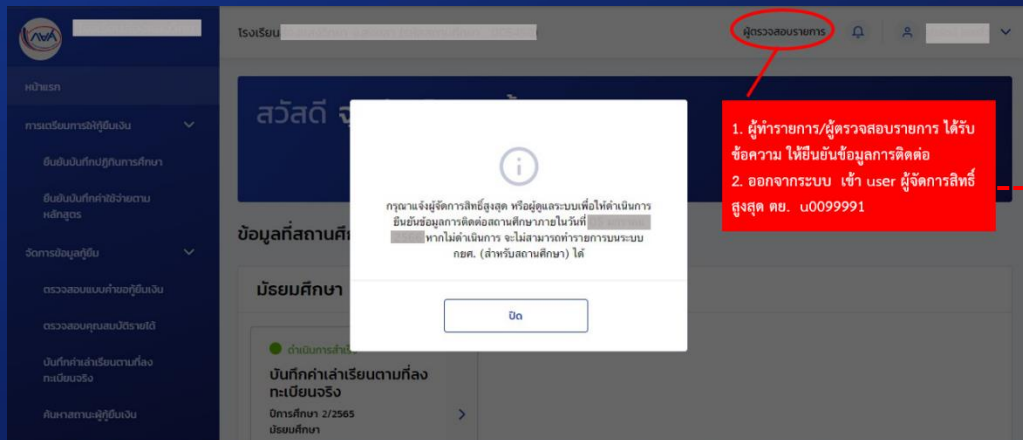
กยศ

โรงเรียน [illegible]

ผู้ตรวจสอบรายการ

หน้าแรก

การเตรียมการให้กู้ยืมเงิน

ยืนยันบันทึกปฏิทินการศึกษา

ยืนยันบันทึกค่าใช้จ่ายตามหลักสูตร

จัดการข้อมูลกู้ยืม

ตรวจสอบแบบคำขอกู้ยืมเงิน

ตรวจสอบคุณสมบัติรายได้

บันทึกค่าเล่าเรียนตามที่ลงทะเบียนจริง

ค้นหาสถานะผู้กู้ยืมเงิน

สวัสดี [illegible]

ข้อมูลที่สถานศึก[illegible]

มัธยมศึกษา

ดำเนินการสำเร็จ

บันทึกค่าเล่าเรียนตามที่ลงทะเบียนจริง

ปีการศึกษา 2/2565

มัธยมศึกษา

กรุณาแจ้งผู้จัดการสิทธิ์สูงสุด หรือผู้ดูแลระบบเพื่อให้ดำเนินการยืนยันข้อมูลการติดต่อสถานศึกษาภายในวันที่ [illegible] หากไม่ดำเนินการ จะไม่สามารถทำรายการบนระบบ กยศ. (สำหรับสถานศึกษา) ได้

ปิด

1. ผู้ทำรายการ/ผู้ตรวจสอบรายการ ได้รับข้อความ ให้ยืนยันข้อมูลการติดต่อ
2. ออกจากระบบ เข้า user ผู้จัดการสิทธิ์สูงสุด ตย. u0099991